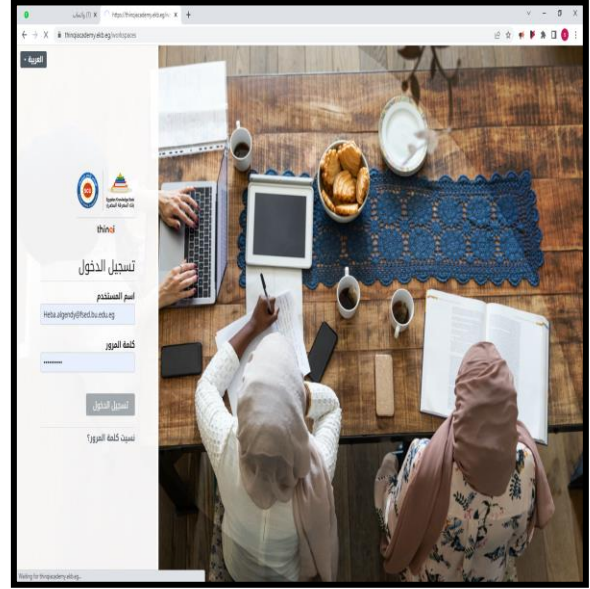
(1) واتساب
https://thinqacademy.ekb.eg/w

thinqacademy.ekb.eg/workspaces

العربية

thinq

تسجيل الدخول

اسم المستخدم

Heba.algendy@fed.bu.edu.eg

كلمة المرور

••••••••••

تسجيل الدخول

نسيت كلمة المرور؟

Waiting for thinqacademy.ekb.eg...